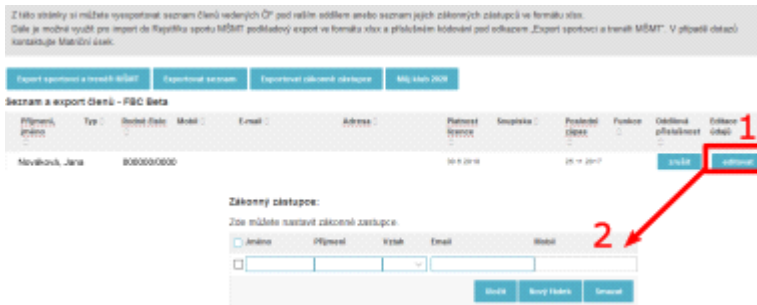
Z této stránky si můžete vyexportovat seznam členů vedených ČF pod vaším oddílem anebo seznam jejich zákonných zástupců ve formátu xlsx.
Dále je možné využít pro import do Rejstříku sportu MŠMT podkladový export ve formátu xlsx a příslušném kódování pod odkazem „Export sportovci a trenéři MŠMT". V případě dotazů kontaktujte Matriční úsek.

Export sportovci a trenéři MŠMT | Exportovat seznam | Exportovat zákonné zástupce | Můj klub 2020

Seznam a export členů - FBC Beta

| Příjmení, Jméno | Typ | Rodné číslo | Mobil | E-mail | Adresa | Platnost licence | Soupiska | Poslední zápas | Funkce | Odeslána přihláška | Editace údajů |
|---|---|---|---|---|---|---|---|---|---|---|---|
| Nováková, Jana | | 000000/0000 | | | | 30.6.2018 | | 25.11.2017 | | zrušit | editovat |

1

Zákonný zástupce:

Zde můžete nastavit zákonné zástupce.

| Jméno | Příjmení | Vztah | Email | Mobil |
|---|---|---|---|---|
| | | | | |

2

Uložit | Nový řádek | Smazat